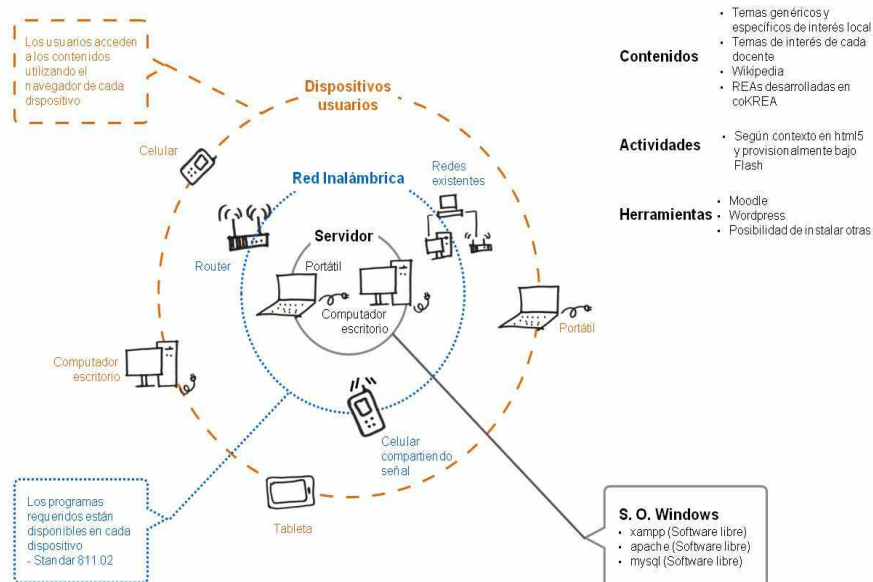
Los usuarios acceden a los contenidos utilizando el navegador de cada dispositivo

Dispositivos usuarios

Celular

Red Inalámbrica

Redes existentes

Router

Servidor

Portátil

Computador escritorio

Portátil

Computador escritorio

Celular compartiendo señal

Tableta

Los programas requeridos están disponibles en cada dispositivo
- Standar 811.02

Contenidos
- Temas genéricos y específicos de interés local
- Temas de interés de cada docente
- Wikipedia
- REAs desarrolladas en coKREA

Actividades
- Según contexto en html5 y provisionalmente bajo Flash

Herramientas
- Moodle
- Wordpress
- Posibilidad de instalar otras

S. O. Windows
- xampp (Software libre)
- apache (Software libre)
- mysql (Software libre)